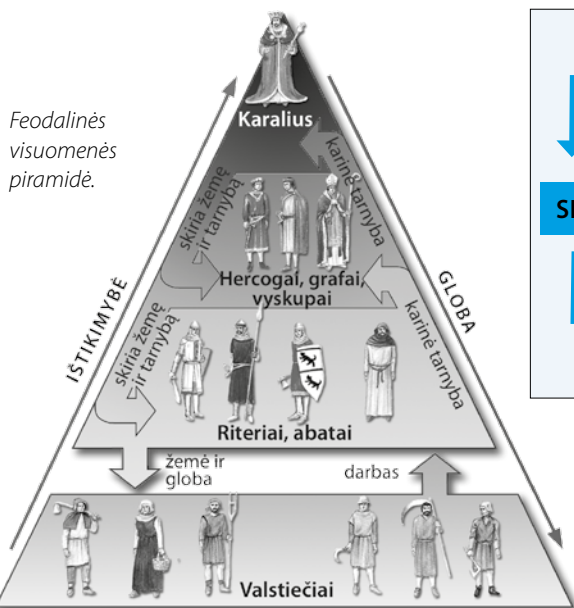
Feodalinės visuomenės piramidė.

Karalius

karinė tarnyba

skiria žemę ir tarnybą

Hercogai, grafai, vyskupai

skiria žemę ir tarnybą

karinė tarnyba

IŠTIKIMYBĖ

GLOBA

Riteriai, abatai

žemė ir globa

darbas

Valstiečiai

S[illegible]